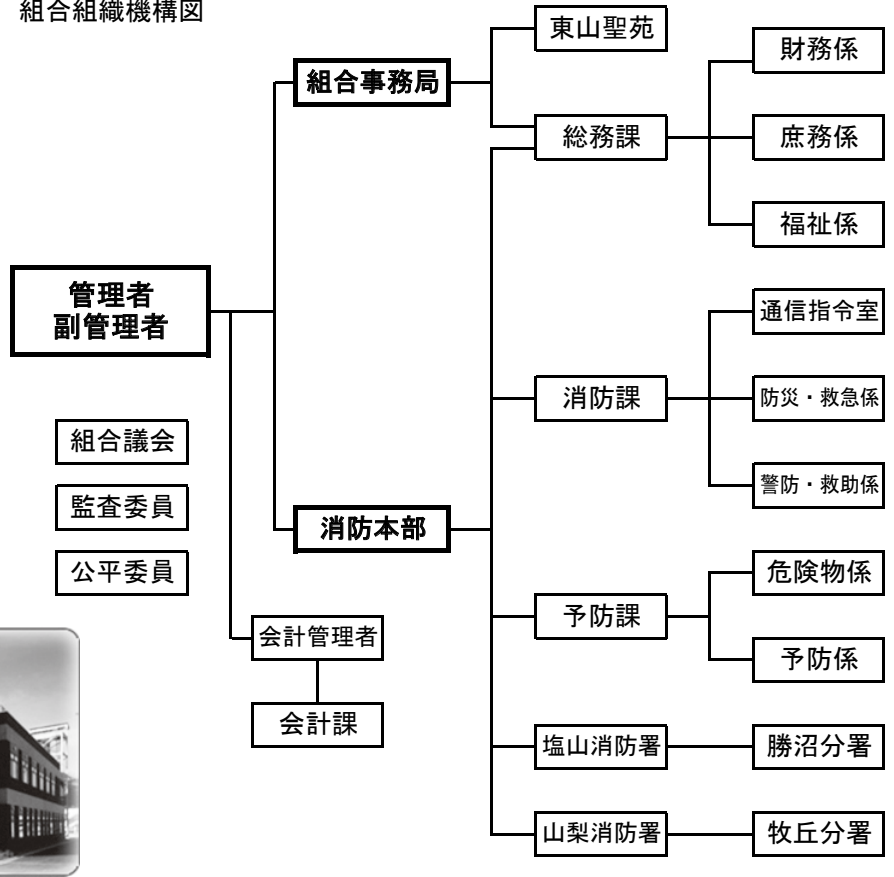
組合組織機構図

管理者
副管理者

組合議会

監査委員

公平委員

組合事務局

東山聖苑

総務課

財務係

庶務係

福祉係

消防本部

消防課

通信指令室

防災・救急係

警防・救助係

予防課

危険物係

予防係

塩山消防署

勝沼分署

山梨消防署

牧丘分署

会計管理者

会計課